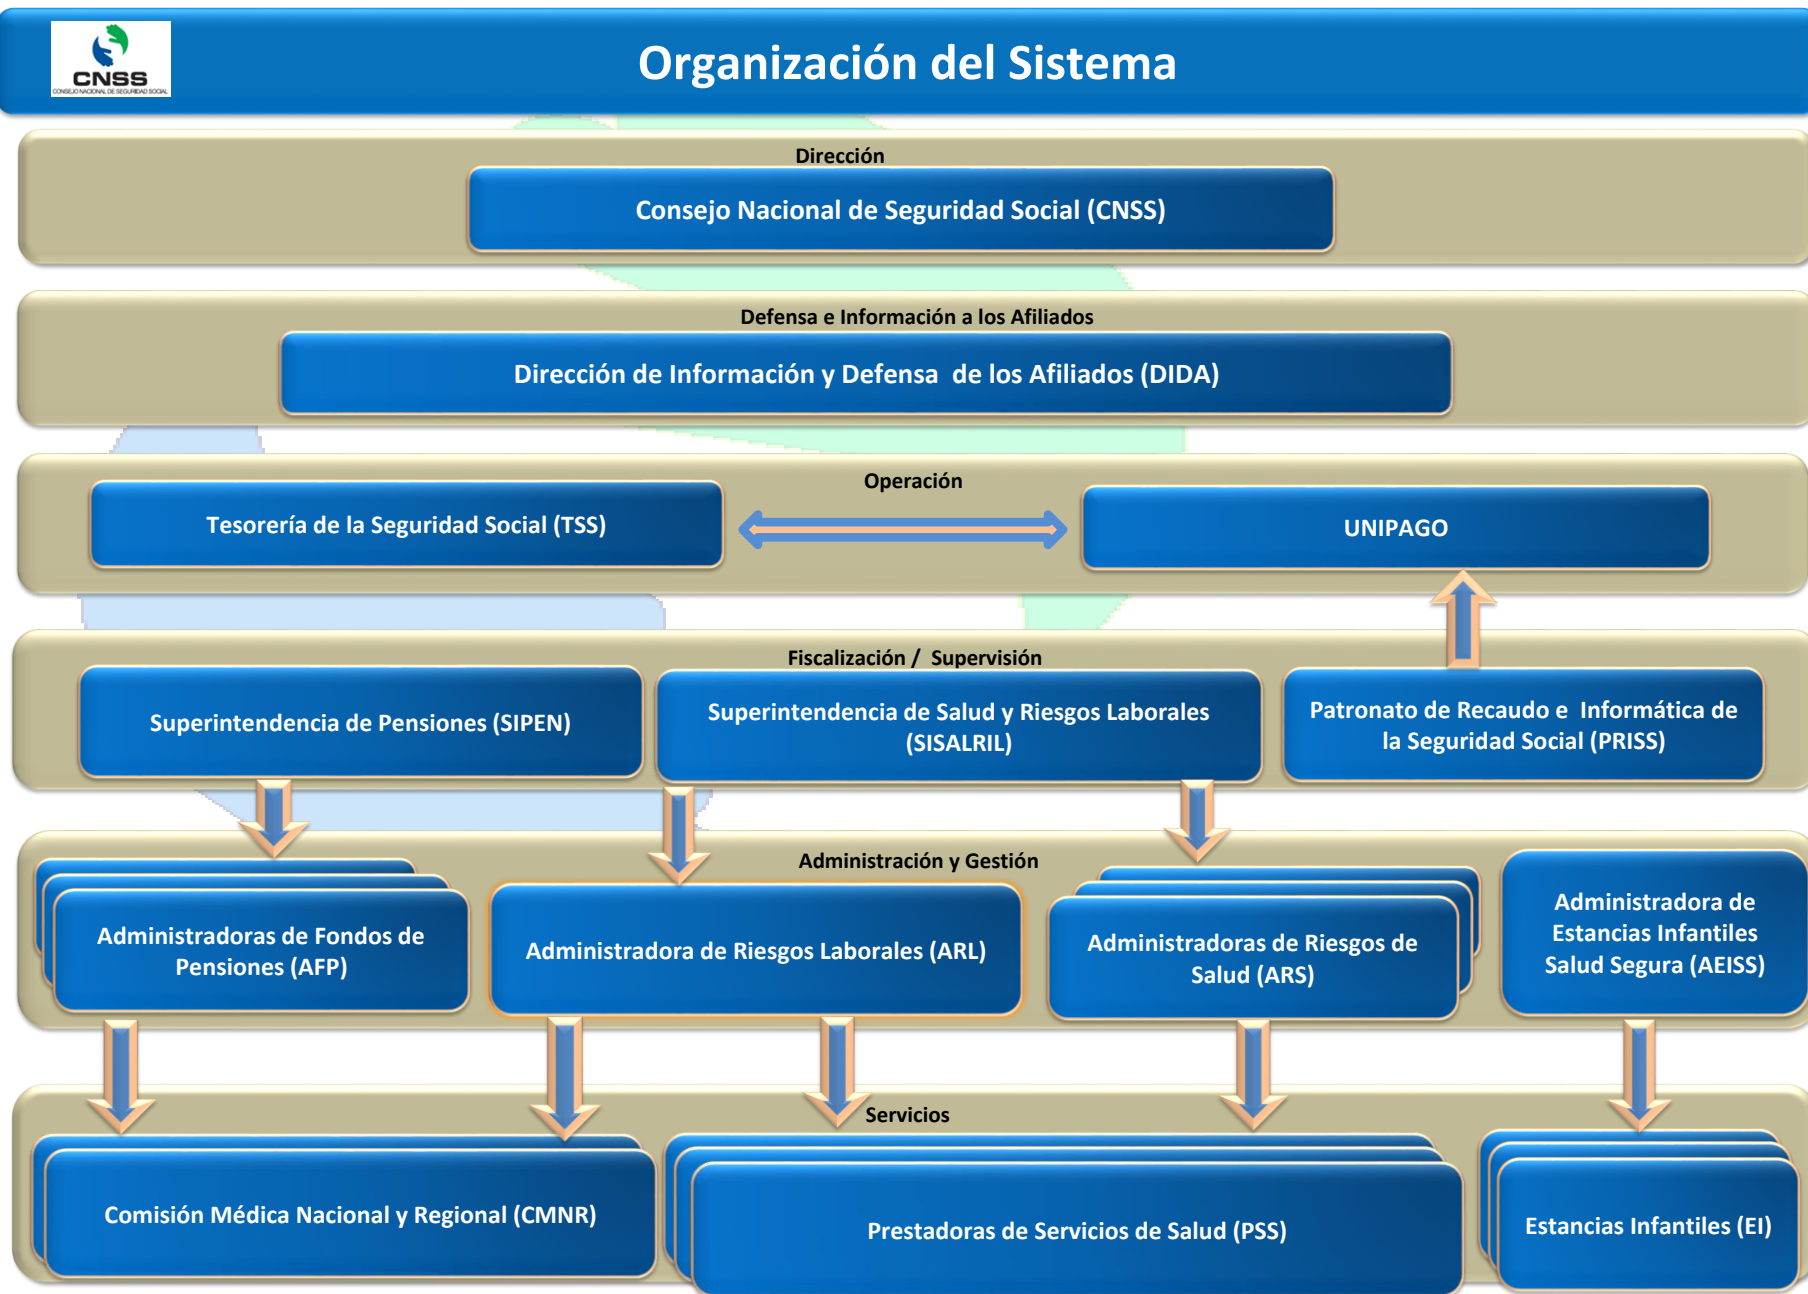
CNSS
CONSEJO NACIONAL DE SEGURIDAD SOCIAL

Organización del Sistema

Dirección

Consejo Nacional de Seguridad Social (CNSS)

Defensa e Información a los Afiliados

Dirección de Información y Defensa de los Afiliados (DIDA)

Operación

Tesorería de la Seguridad Social (TSS)

UNIPAGO

Fiscalización / Supervisión

Superintendencia de Pensiones (SIPEN)

Superintendencia de Salud y Riesgos Laborales (SISALRIL)

Patronato de Recaudo e Informática de la Seguridad Social (PRISS)

Administración y Gestión

Administradoras de Fondos de Pensiones (AFP)

Administradora de Riesgos Laborales (ARL)

Administradoras de Riesgos de Salud (ARS)

Administradora de Estancias Infantiles Salud Segura (AEISS)

Servicios

Comisión Médica Nacional y Regional (CMNR)

Prestadoras de Servicios de Salud (PSS)

Estancias Infantiles (EI)